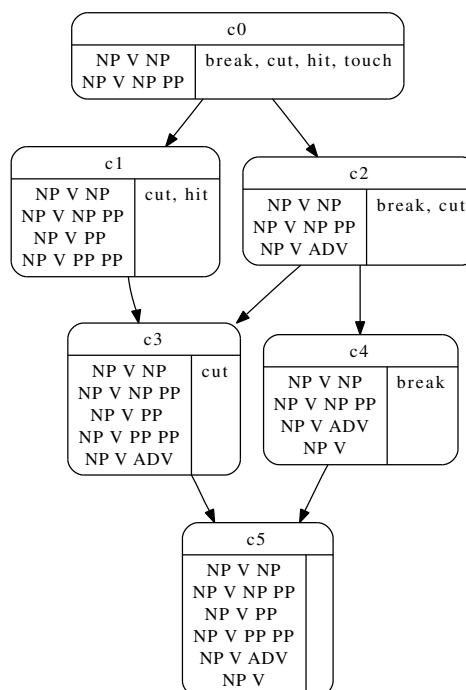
c0

NP V NP
NP V NP PP

break, cut, hit, touch

c1

NP V NP
NP V NP PP
NP V PP
NP V PP PP

cut, hit

c2

NP V NP
NP V NP PP
NP V ADV

break, cut

c3

NP V NP
NP V NP PP
NP V PP
NP V PP PP
NP V ADV

cut

c4

NP V NP
NP V NP PP
NP V ADV
NP V

break

c5

NP V NP
NP V NP PP
NP V PP
NP V PP PP
NP V ADV
NP V